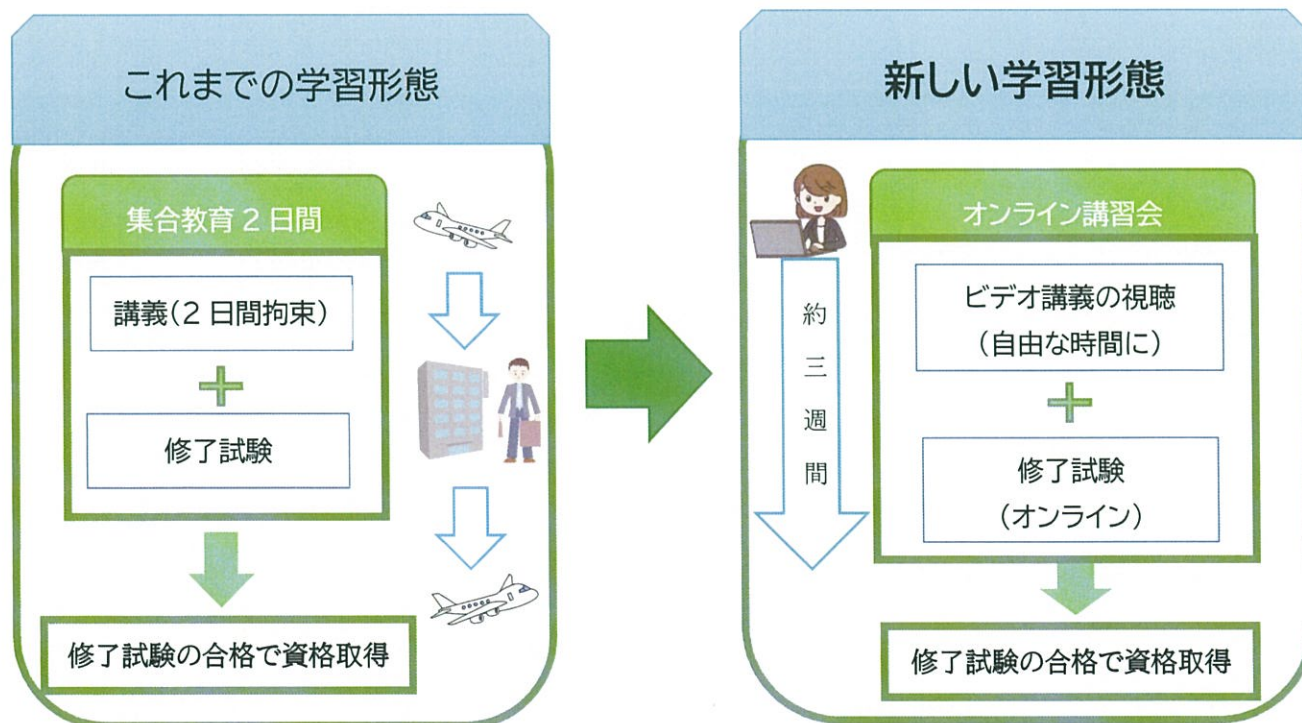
これまでの学習形態

集合教育２日間

講義（２日間拘束）

修了試験

修了試験の合格で資格取得

新しい学習形態

約三週間

オンライン講習会

ビデオ講義の視聴（自由な時間に）

修了試験（オンライン）

修了試験の合格で資格取得